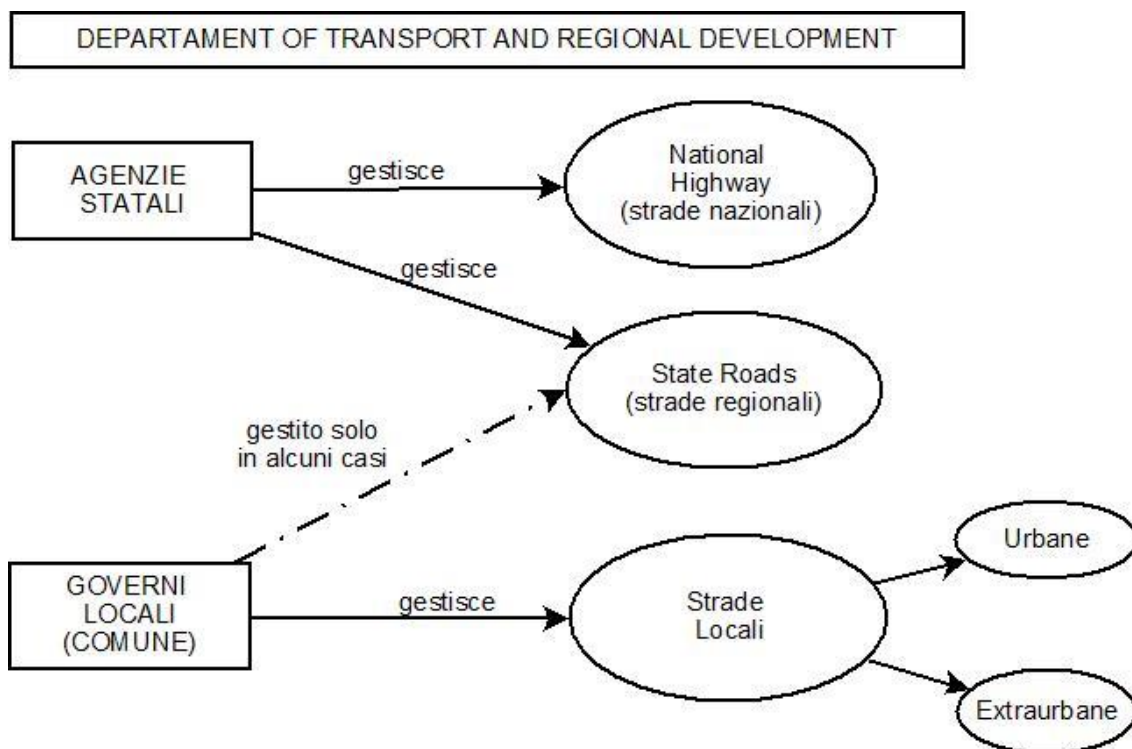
DEPARTAMENT OF TRANSPORT AND REGIONAL DEVELOPMENT

AGENZIE STATALI

gestisce

National Highway (strade nazionali)

gestisce

State Roads (strade regionali)

gestito solo in alcuni casi

GOVERNI LOCALI (COMUNE)

gestisce

Strade Locali

Urbane

Extraurbane